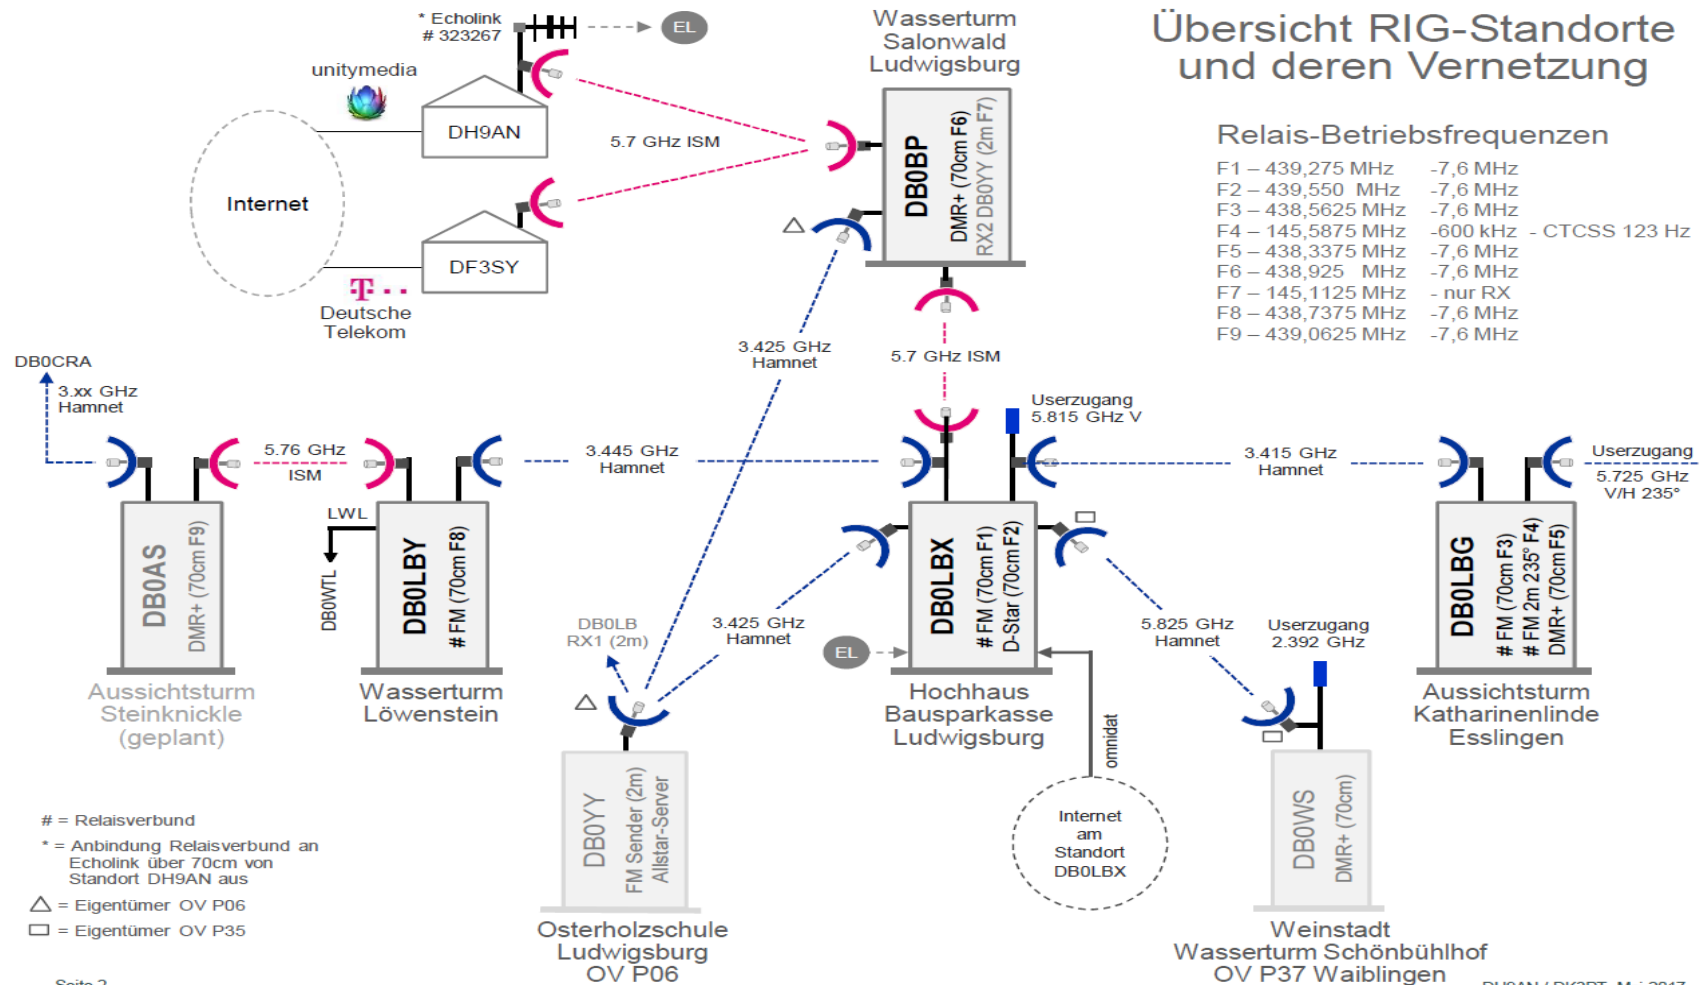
Übersicht RIG-Standorte und deren Vernetzung

Relais-Betriebsfrequenzen
F1 – 439,275 MHz -7,6 MHz
F2 – 439,550 MHz -7,6 MHz
F3 – 438,5625 MHz -7,6 MHz
F4 – 145,5875 MHz -600 kHz - CTCSS 123 Hz
F5 – 438,3375 MHz -7,6 MHz
F6 – 438,925 MHz -7,6 MHz
F7 – 145,1125 MHz - nur RX
F8 – 438,7375 MHz -7,6 MHz
F9 – 439,0625 MHz -7,6 MHz

* Echolink # 323267
EL
unitymedia
DH9AN
Internet
DF3SY
Deutsche Telekom
5.7 GHz ISM

Wasserturm Salonwald Ludwigsburg
DB0BP
DMR+ (70cm F6)
RX2 DB0YY (2m F7)

3.425 GHz Hamnet
5.7 GHz ISM
Userzugang 5.815 GHz V

DB0CRA
3.xx GHz Hamnet
5.76 GHz ISM
3.445 GHz Hamnet
3.415 GHz Hamnet
Userzugang 5.725 GHz V/H 235°

LWL
DB0WTL
DB0AS
DMR+ (70cm F9)
Aussichtsturm Steinknickle (geplant)

DB0LBY
# FM (70cm F8)
Wasserturm Löwenstein

DB0LB RX1 (2m)
3.425 GHz Hamnet

DB0LBX
# FM (70cm F1)
D-Star (70cm F2)
EL
Hochhaus Bausparkasse Ludwigsburg
omnidat
Internet am Standort DB0LBX

5.825 GHz Hamnet
Userzugang 2.392 GHz

DB0LBG
# FM (70cm F3)
# FM 2m 235° F4)
DMR+ (70cm F5)
Aussichtsturm Katharinenlinde Esslingen

DB0YY
FM Sender (2m)
Allstar-Server
Osterholzschule Ludwigsburg OV P06

DB0WS
DMR+ (70cm)
Weinstadt Wasserturm Schönbühlhof OV P37 Waiblingen

# = Relaisverbund
* = Anbindung Relaisverbund an Echolink über 70cm von Standort DH9AN aus
△ = Eigentümer OV P06
▭ = Eigentümer OV P35

Seite 2
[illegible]